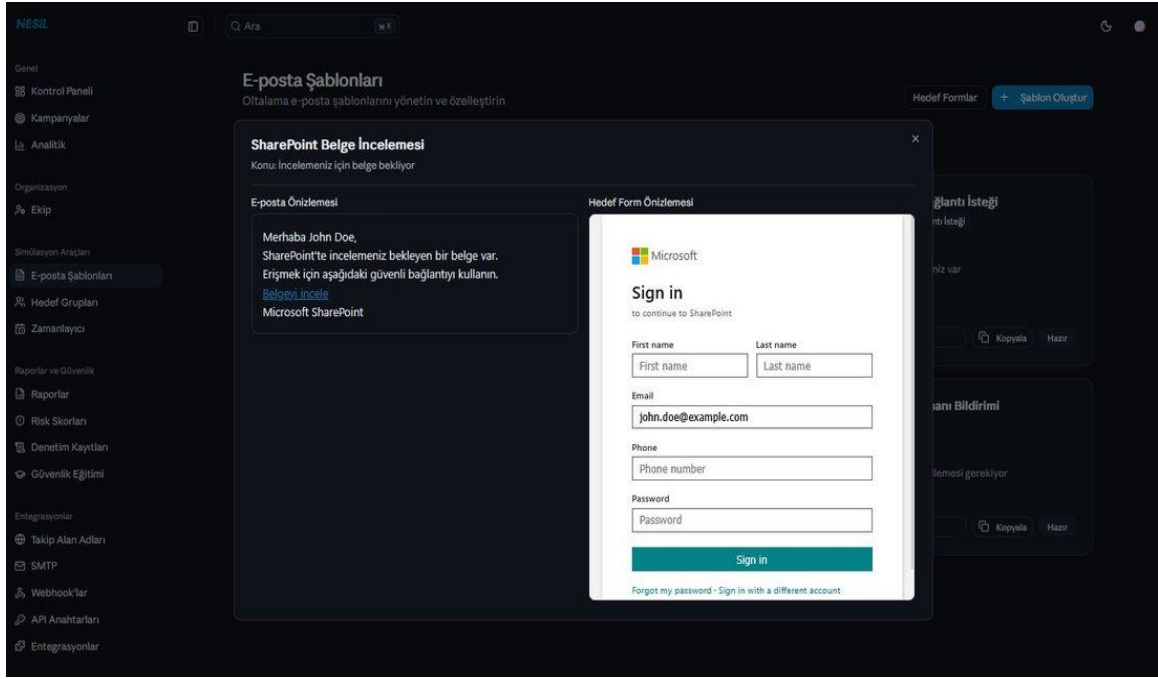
NESİL

Q Ara ⌘K

Genel
Kontrol Paneli
Kampanyalar
Analitik

Organizasyon
Ekip

Simülasyon Araçları
E-posta Şablonları
Hedef Grupları
Zamanlayıcı

Raporlar ve Güvenlik
Raporlar
Risk Skorları
Denetim Kayıtları
Güvenlik Eğitimi

Entegrasyonlar
Takip Alan Adları
SMTP
Webhook'lar
API Anahtarları
Entegrasyonlar

E-posta Şablonları
Oltalama e-posta şablonlarını yönetin ve özelleştirin

Hedef Formlar + Şablon Oluştur

ğlantı İsteği
ntı İsteği
niz var
Kopyala Hazır

anı Bildirimi
llemesi gerekiyor
Kopyala Hazır

SharePoint Belge İncelemesi
Konu: İncelemeniz için belge bekliyor

×

E-posta Önizlemesi

Merhaba John Doe,
SharePoint'te incelemeniz bekleyen bir belge var.
Erişmek için aşağıdaki güvenli bağlantıyı kullanın.
Belgeyi incele
Microsoft SharePoint

Hedef Form Önizlemesi

Microsoft

Sign in
to continue to SharePoint

First name
First name
Last name
Last name

Email
john.doe@example.com

Phone
Phone number

Password
Password

Sign in

Forgot my password · Sign in with a different account